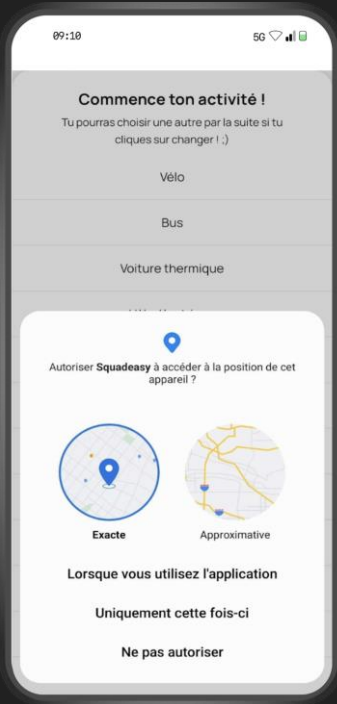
09:10

5G

Commence ton activité !

Tu pourras choisir une autre par la suite si tu cliques sur changer ! ;)

Vélo

Bus

Voiture thermique

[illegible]

Autoriser **Squadeasy** à accéder à la position de cet appareil ?

Exacte

Approximative

Lorsque vous utilisez l'application

Uniquement cette fois-ci

Ne pas autoriser